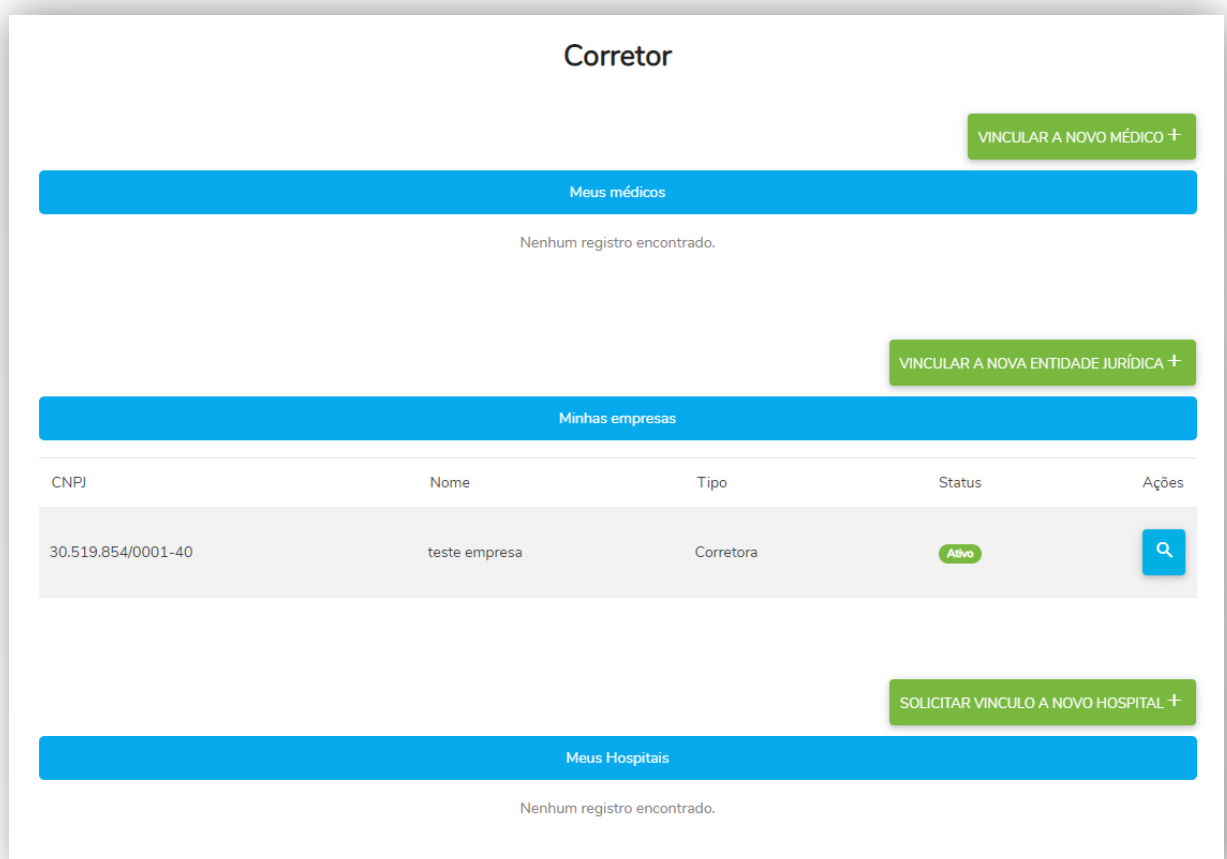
Corretor

VINCULAR A NOVO MÉDICO +

Meus médicos

Nenhum registro encontrado.

VINCULAR A NOVA ENTIDADE JURÍDICA +

Minhas empresas

| CNPJ | Nome | Tipo | Status | Ações |
|---|---|---|---|---|
| 30.519.854/0001-40 | teste empresa | Corretora | Ativo | |

SOLICITAR VINCULO A NOVO HOSPITAL +

Meus Hospitais

Nenhum registro encontrado.